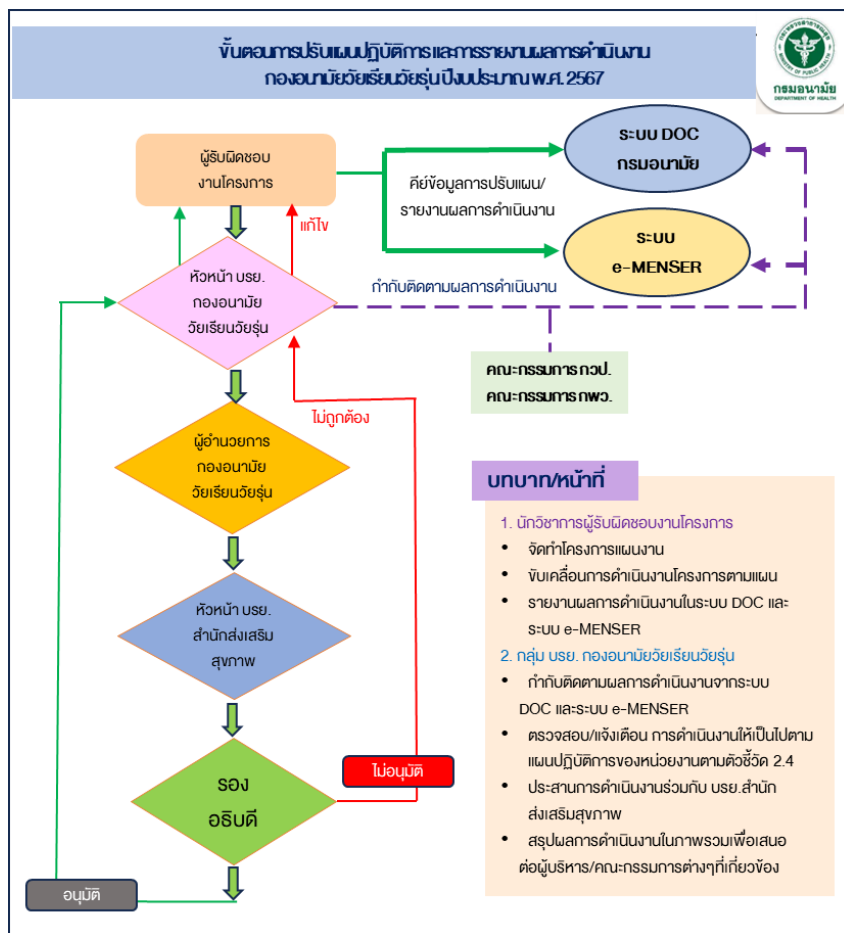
ขั้นตอนการปรับแผนปฏิบัติการและการรายงานผลการดำเนินงาน
กองอนามัยวัยเรียนวัยรุ่น ปีงบประมาณ พ.ศ. 2567

กรมอนามัย
DEPARTMENT OF HEALTH

ผู้รับผิดชอบงานโครงการ

คีย์ข้อมูลการปรับแผน/รายงานผลการดำเนินงาน

ระบบ DOC กรมอนามัย

ระบบ e-MENSER

แก้ไข

หัวหน้า บรย. กองอนามัยวัยเรียนวัยรุ่น

กำกับติดตามผลการดำเนินงาน

คณะกรรมการ กวป.
คณะกรรมการ กพว.

ไม่ถูกต้อง

ผู้อำนวยการกองอนามัยวัยเรียนวัยรุ่น

บทบาท/หน้าที่

1. นักวิชาการผู้รับผิดชอบงานโครงการ
• จัดทำโครงการแผนงาน
• ขับเคลื่อนการดำเนินงานโครงการตามแผน
• รายงานผลการดำเนินงานในระบบ DOC และระบบ e-MENSER

2. กลุ่ม บรย. กองอนามัยวัยเรียนวัยรุ่น
• กำกับติดตามผลการดำเนินงานจากระบบ DOC และระบบ e-MENSER
• ตรวจสอบ/แจ้งเตือน การดำเนินงานให้เป็นไปตามแผนปฏิบัติการของหน่วยงานตามตัวชี้วัด 2.4
• ประสานการดำเนินงานร่วมกับ บรย.สำนักส่งเสริมสุขภาพ
• สรุปผลการดำเนินงานในภาพรวมเพื่อเสนอต่อผู้บริหาร/คณะกรรมการต่างๆที่เกี่ยวข้อง

หัวหน้า บรย. สำนักส่งเสริมสุขภาพ

ไม่อนุมัติ

รองอธิบดี

อนุมัติ